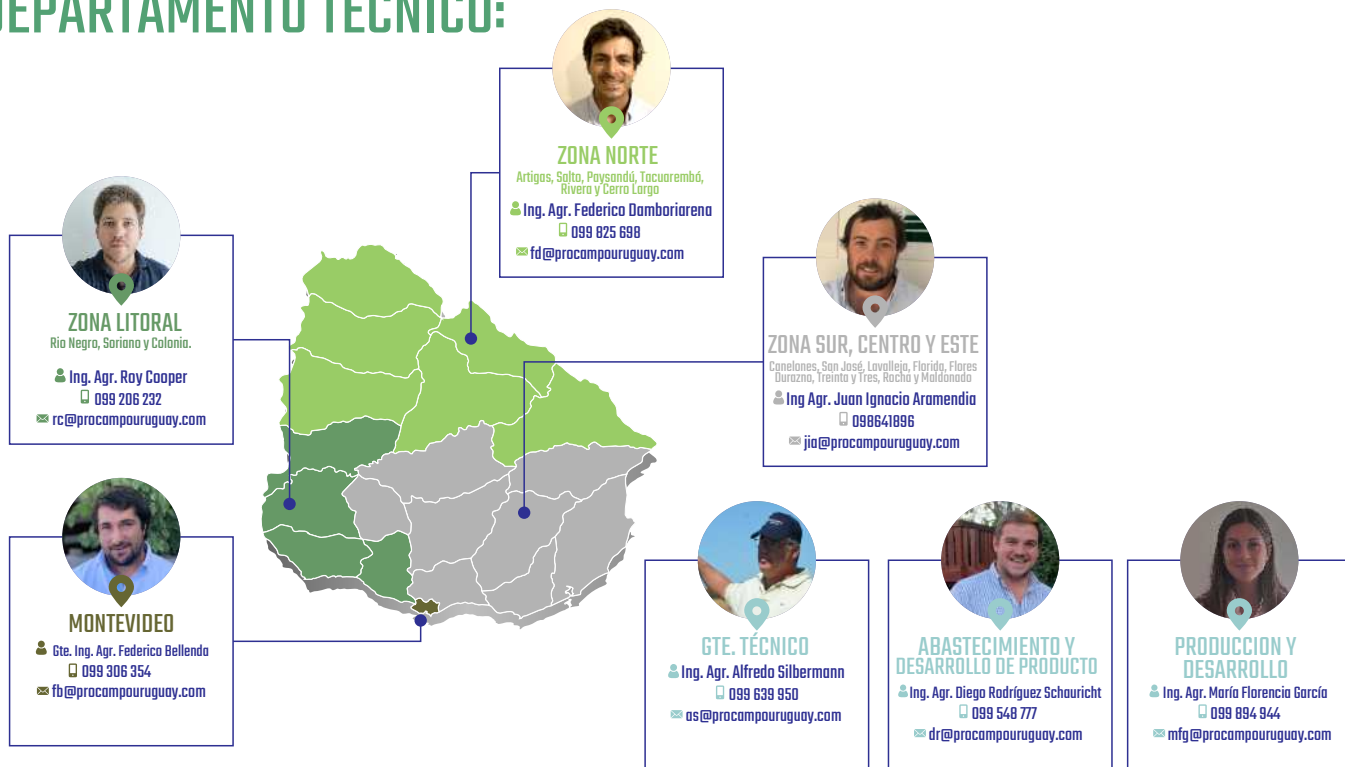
DEPARTAMENTO TÉCNICO:

ZONA NORTE
Artigas, Salto, Paysandú, Tacuarembó, Rivera y Cerro Largo
Ing. Agr. Federico Dambориarena
099 825 698
fd@procampouruguay.com

ZONA LITORAL
Río Negro, Soriano y Colonia.
Ing. Agr. Roy Cooper
099 206 232
rc@procampouruguay.com

ZONA SUR, CENTRO Y ESTE
Canelones, San José, Lavalleja, Florida, Flores Durazno, Treinta y Tres, Rocha y Maldonado
Ing Agr. Juan Ignacio Aramendia
098641896
jia@procampouruguay.com

MONTEVIDEO
Gte. Ing. Agr. Federico Bellenda
099 306 354
fb@procampouruguay.com

GTE. TÉCNICO
Ing. Agr. Alfredo Silbermann
099 639 950
as@procampouruguay.com

ABASTECIMIENTO Y DESARROLLO DE PRODUCTO
Ing. Agr. Diego Rodríguez Schauricht
099 548 777
dr@procampouruguay.com

PRODUCCION Y DESARROLLO
Ing. Agr. María Florencia García
099 894 944
mfg@procampouruguay.com